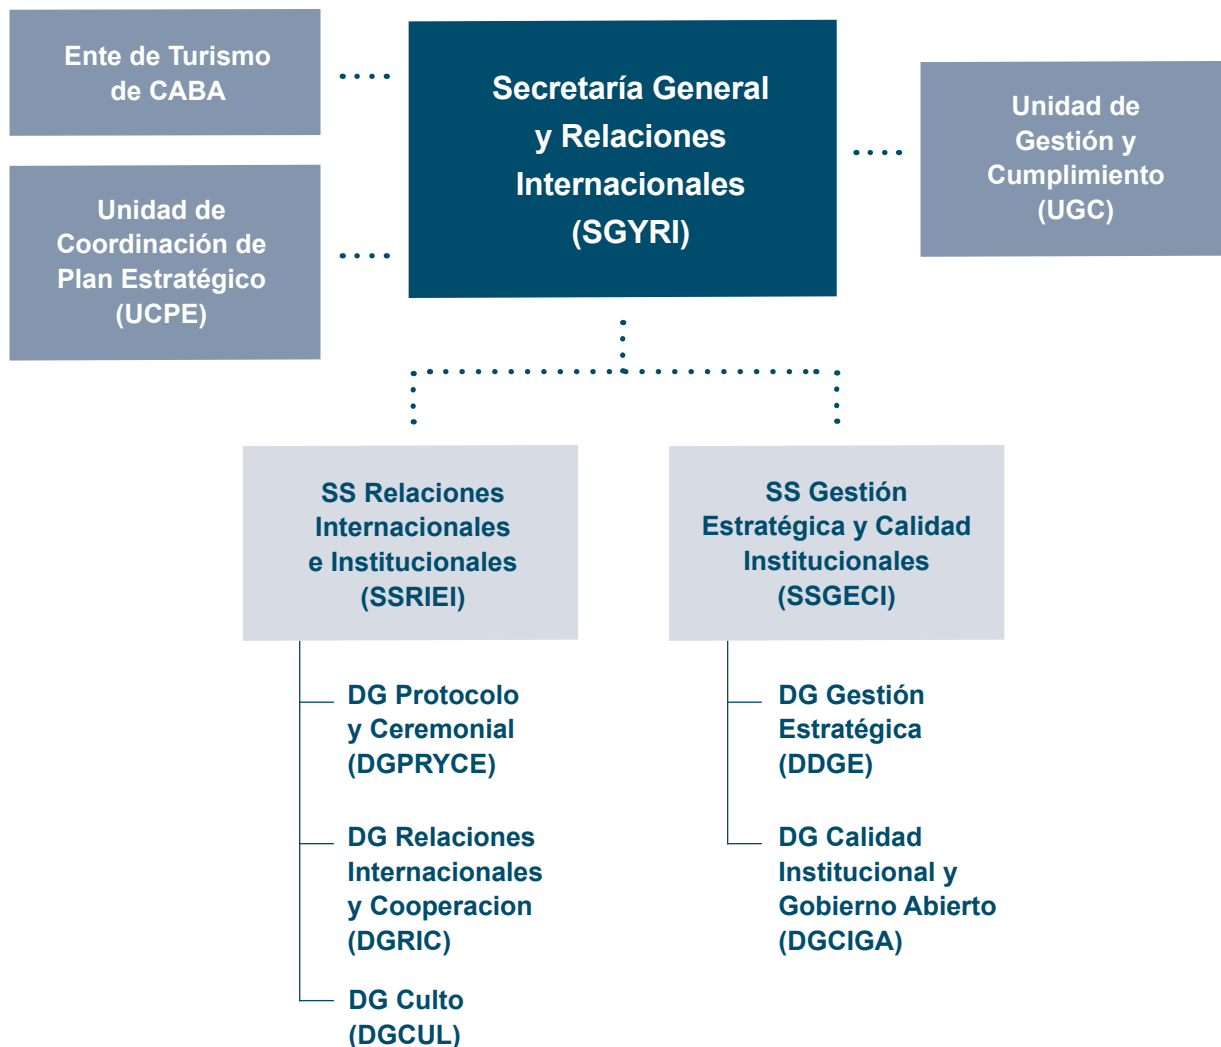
Ente de Turismo de CABA

Unidad de Coordinación de Plan Estratégico (UCPE)

Secretaría General y Relaciones Internacionales (SGYRI)

Unidad de Gestión y Cumplimiento (UGC)

SS Relaciones Internacionales e Institucionales (SSRIEI)

DG Protocolo y Ceremonial (DGPRYCE)

DG Relaciones Internacionales y Cooperacion (DGRIC)

DG Culto (DGCUL)

SS Gestión Estratégica y Calidad Institucionales (SSGECI)

DG Gestión Estratégica (DDGE)

DG Calidad Institucional y Gobierno Abierto (DGCIGA)